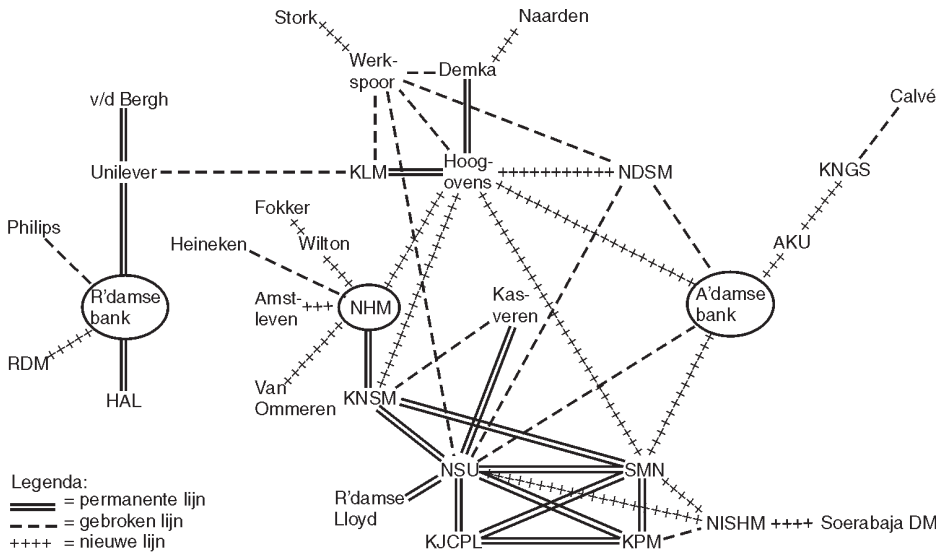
Stork
Naarden
Werkspoor
Demka
v/d Bergh
Calvé
Unilever
KLM
Hoogovens
NDSM
KNGS
Philips
Fokker
Wilton
AKU
Heineken
Amstleven
NHM
Kasveren
R'damse bank
A'damse bank
RDM
Van Ommeren
KNSM
HAL
NSU
SMN
R'damse Lloyd
NISHM
Soerabaja DM
KJCPL
KPM

Legenda:
= permanente lijn
= gebroken lijn
++++ = nieuwe lijn